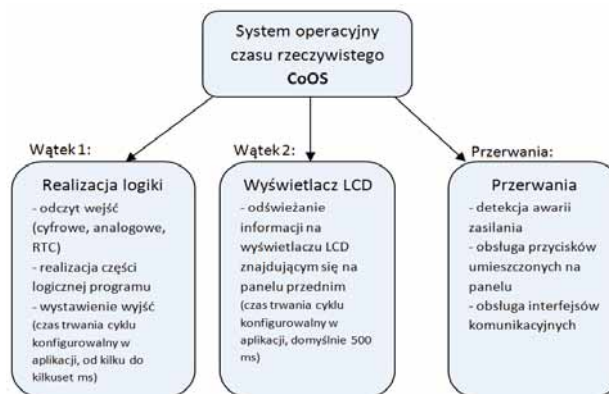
System operacyjny czasu rzeczywistego
CoOS

Wątek 1:

Realizacja logiki
- odczyt wejść (cyfrowe, analogowe, RTC)
- realizacja części logicznej programu
- wystawienie wyjść
(czas trwania cyklu konfigurowalny w aplikacji, od kilku do kilkuset ms)

Wątek 2:

Wyświetlacz LCD
- odświeżanie informacji na wyświetlaczu LCD znajdującym się na panelu przednim
(czas trwania cyklu konfigurowalny w aplikacji, domyślnie 500 ms)

Przerwania:

Przerwania
- detekcja awarii zasilania
- obsługa przycisków umieszczonych na panelu
- obsługa interfejsów komunikacyjnych